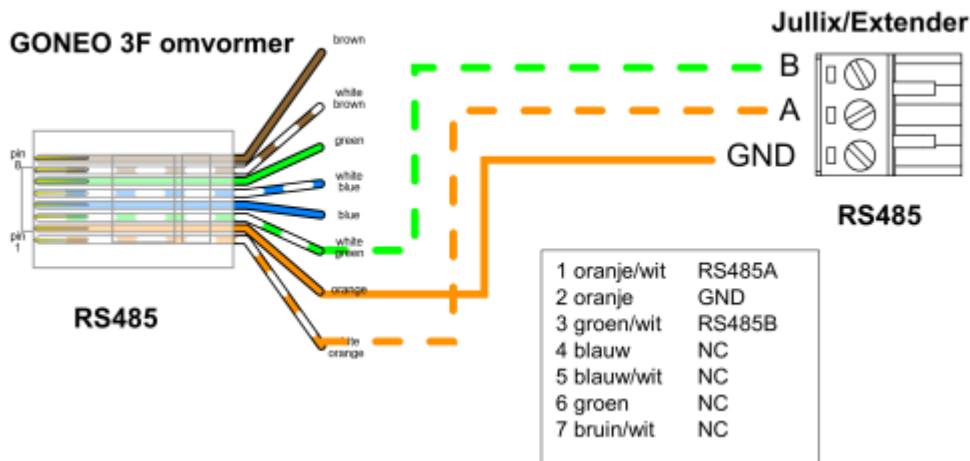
GONEO 3F omvormer

Jullix/Extender

brown
white brown
green
white blue
blue
white green
orange
white orange

pin 8
pin 1

B
A
GND

RS485

RS485

| | |
|---|---|
| 1 oranje/wit | RS485A |
| 2 oranje | GND |
| 3 groen/wit | RS485B |
| 4 blauw | NC |
| 5 blauw/wit | NC |
| 6 groen | NC |
| 7 bruin/wit | NC |